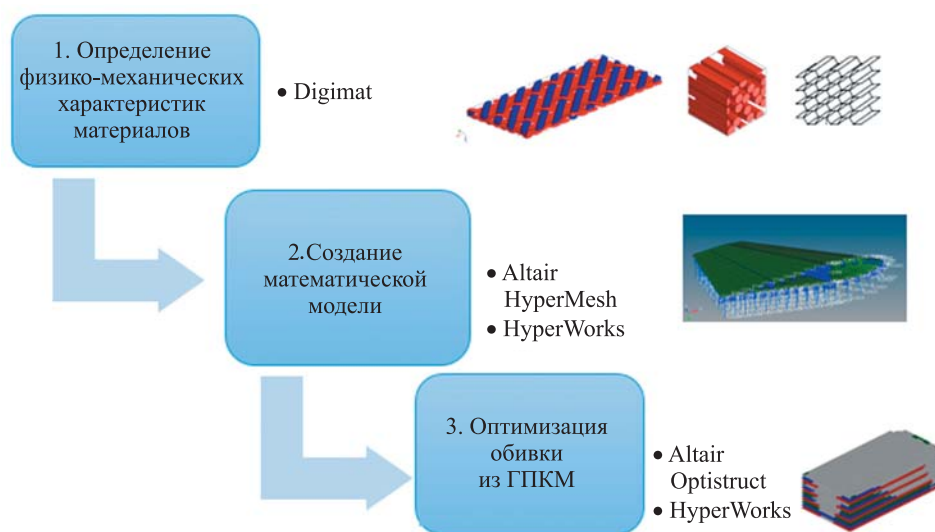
1. Определение физико-механических характеристик материалов

• Digimat

2.Создание математической модели

• Altair HyperMesh
• HyperWorks

3. Оптимизация обивки из ГПКМ

• Altair Optistruct
• HyperWorks